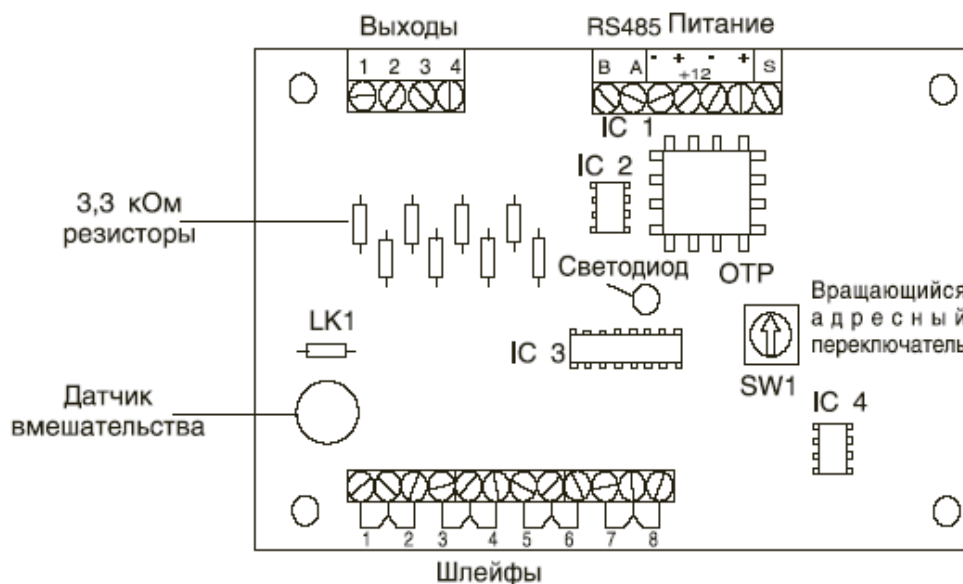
Выходы

RS485 Питание

1 2 3 4

B A - + - + S
+12

IC 1

IC 2

3,3 кОм резисторы

Светодиод

OTP

Вращающийся адресный переключатель

LK1

IC 3

SW1

Датчик вмешательства

IC 4

1 2 3 4 5 6 7 8

Шлейфы